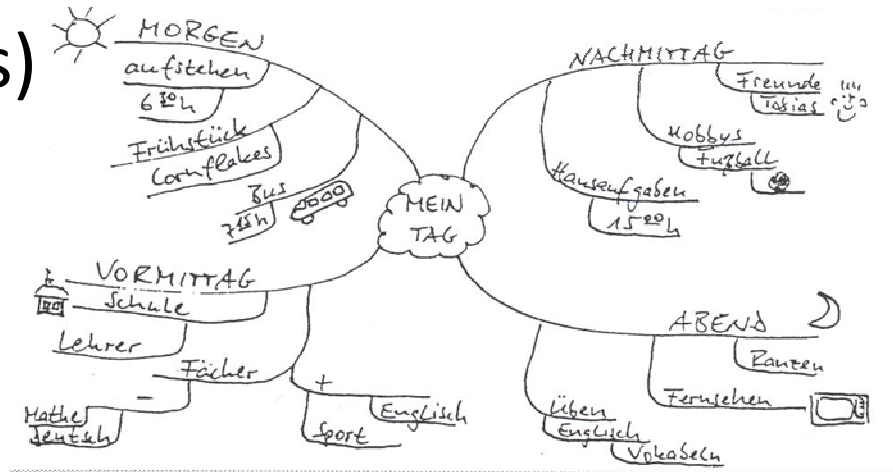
s)

MORGEN
aufstehen
$6^{30}$ h
Frühstück
Cornflakes
Bus
$7^{15}$ h

MEIN TAG

NACHMITTAG
Freunde
Tobias
Hobbys
Fußball
Hausaufgaben
$15^{00}$ h

VORMITTAG
Schule
Lehrer
Fächer
−
Mathe
Deutsch
+
Englisch
Sport

ABEND
Rauten
Fernsehen
üben
Englisch
Vokabeln